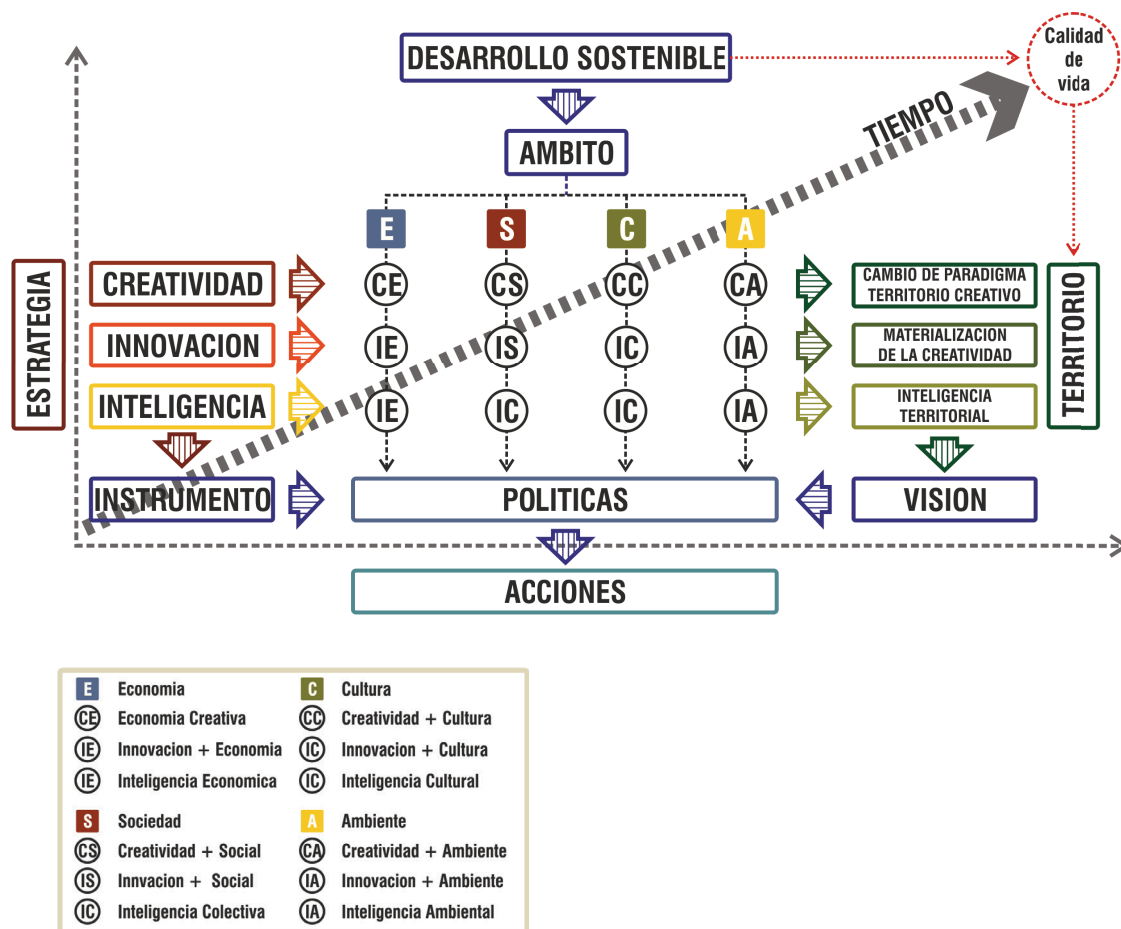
DESARROLLO SOSTENIBLE

Calidad de vida

TIEMPO

AMBITO

E S C A

ESTRATEGIA

CREATIVIDAD
CE CS CC CA
CAMBIO DE PARADIGMA TERRITORIO CREATIVO

INNOVACION
IE IS IC IA
MATERIALIZACION DE LA CREATIVIDAD

INTELIGENCIA
IE IC IC IA
INTELIGENCIA TERRITORIAL

TERRITORIO

INSTRUMENTO
POLITICAS
VISION

ACCIONES

| | | | |
|---|---|---|---|
| E | Economia | C | Cultura |
| CE | Economia Creativa | CC | Creatividad + Cultura |
| IE | Innovacion + Economia | IC | Innovacion + Cultura |
| IE | Inteligencia Economica | IC | Inteligencia Cultural |
| S | Sociedad | A | Ambiente |
| CS | Creatividad + Social | CA | Creatividad + Ambiente |
| IS | Innvacion + Social | IA | Innovacion + Ambiente |
| IC | Inteligencia Colectiva | IA | Inteligencia Ambiental |